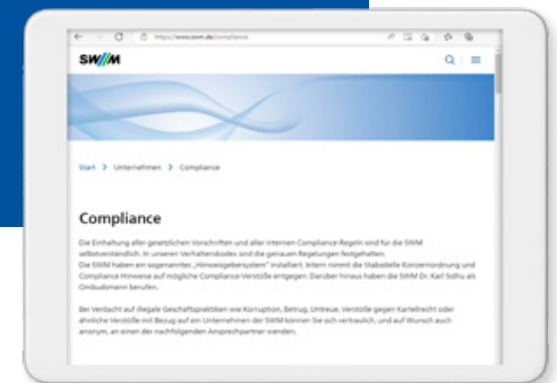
https://www.swm.de/compliance

SWM

Start > Unternehmen > Compliance

Compliance

Die Einhaltung aller gesetzlichen Vorschriften und aller internen Compliance-Regeln sind für die SWM selbstverständlich. In unseren Verhaltenskodex sind die genauen Regelungen festgehalten.
Die SWM haben ein sogenanntes „Hinweisgebersystem" installiert. Intern nimmt die Stabsstelle Konzernordnung und Compliance Hinweise auf mögliche Compliance-Verstöße entgegen. Darüber hinaus haben die SWM Dr. Karl Sidhu als Ombudsmann berufen.

Bei Verdacht auf illegale Geschäftspraktiken wie Korruption, Betrug, Untreue, Verstöße gegen Kartellrecht oder ähnliche Verstöße mit Bezug auf ein Unternehmen der SWM können Sie sich vertraulich, und auf Wunsch auch anonym, an einen der nachfolgenden Ansprechpartner wenden.